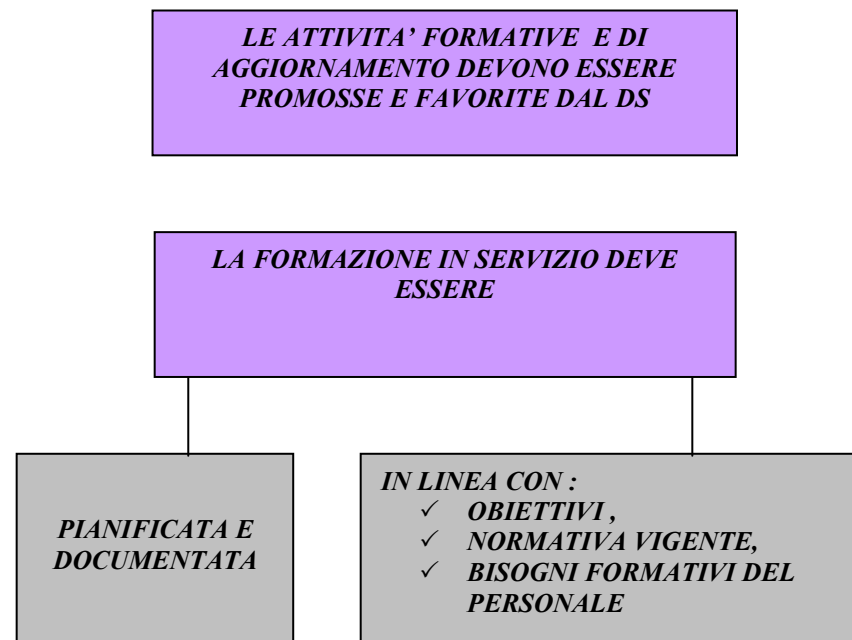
LE ATTIVITA' FORMATIVE E DI AGGIORNAMENTO DEVONO ESSERE PROMOSSE E FAVORITE DAL DS

LA FORMAZIONE IN SERVIZIO DEVE ESSERE

PIANIFICATA E DOCUMENTATA

IN LINEA CON :
✓ OBIETTIVI ,
✓ NORMATIVA VIGENTE,
✓ BISOGNI FORMATIVI DEL PERSONALE